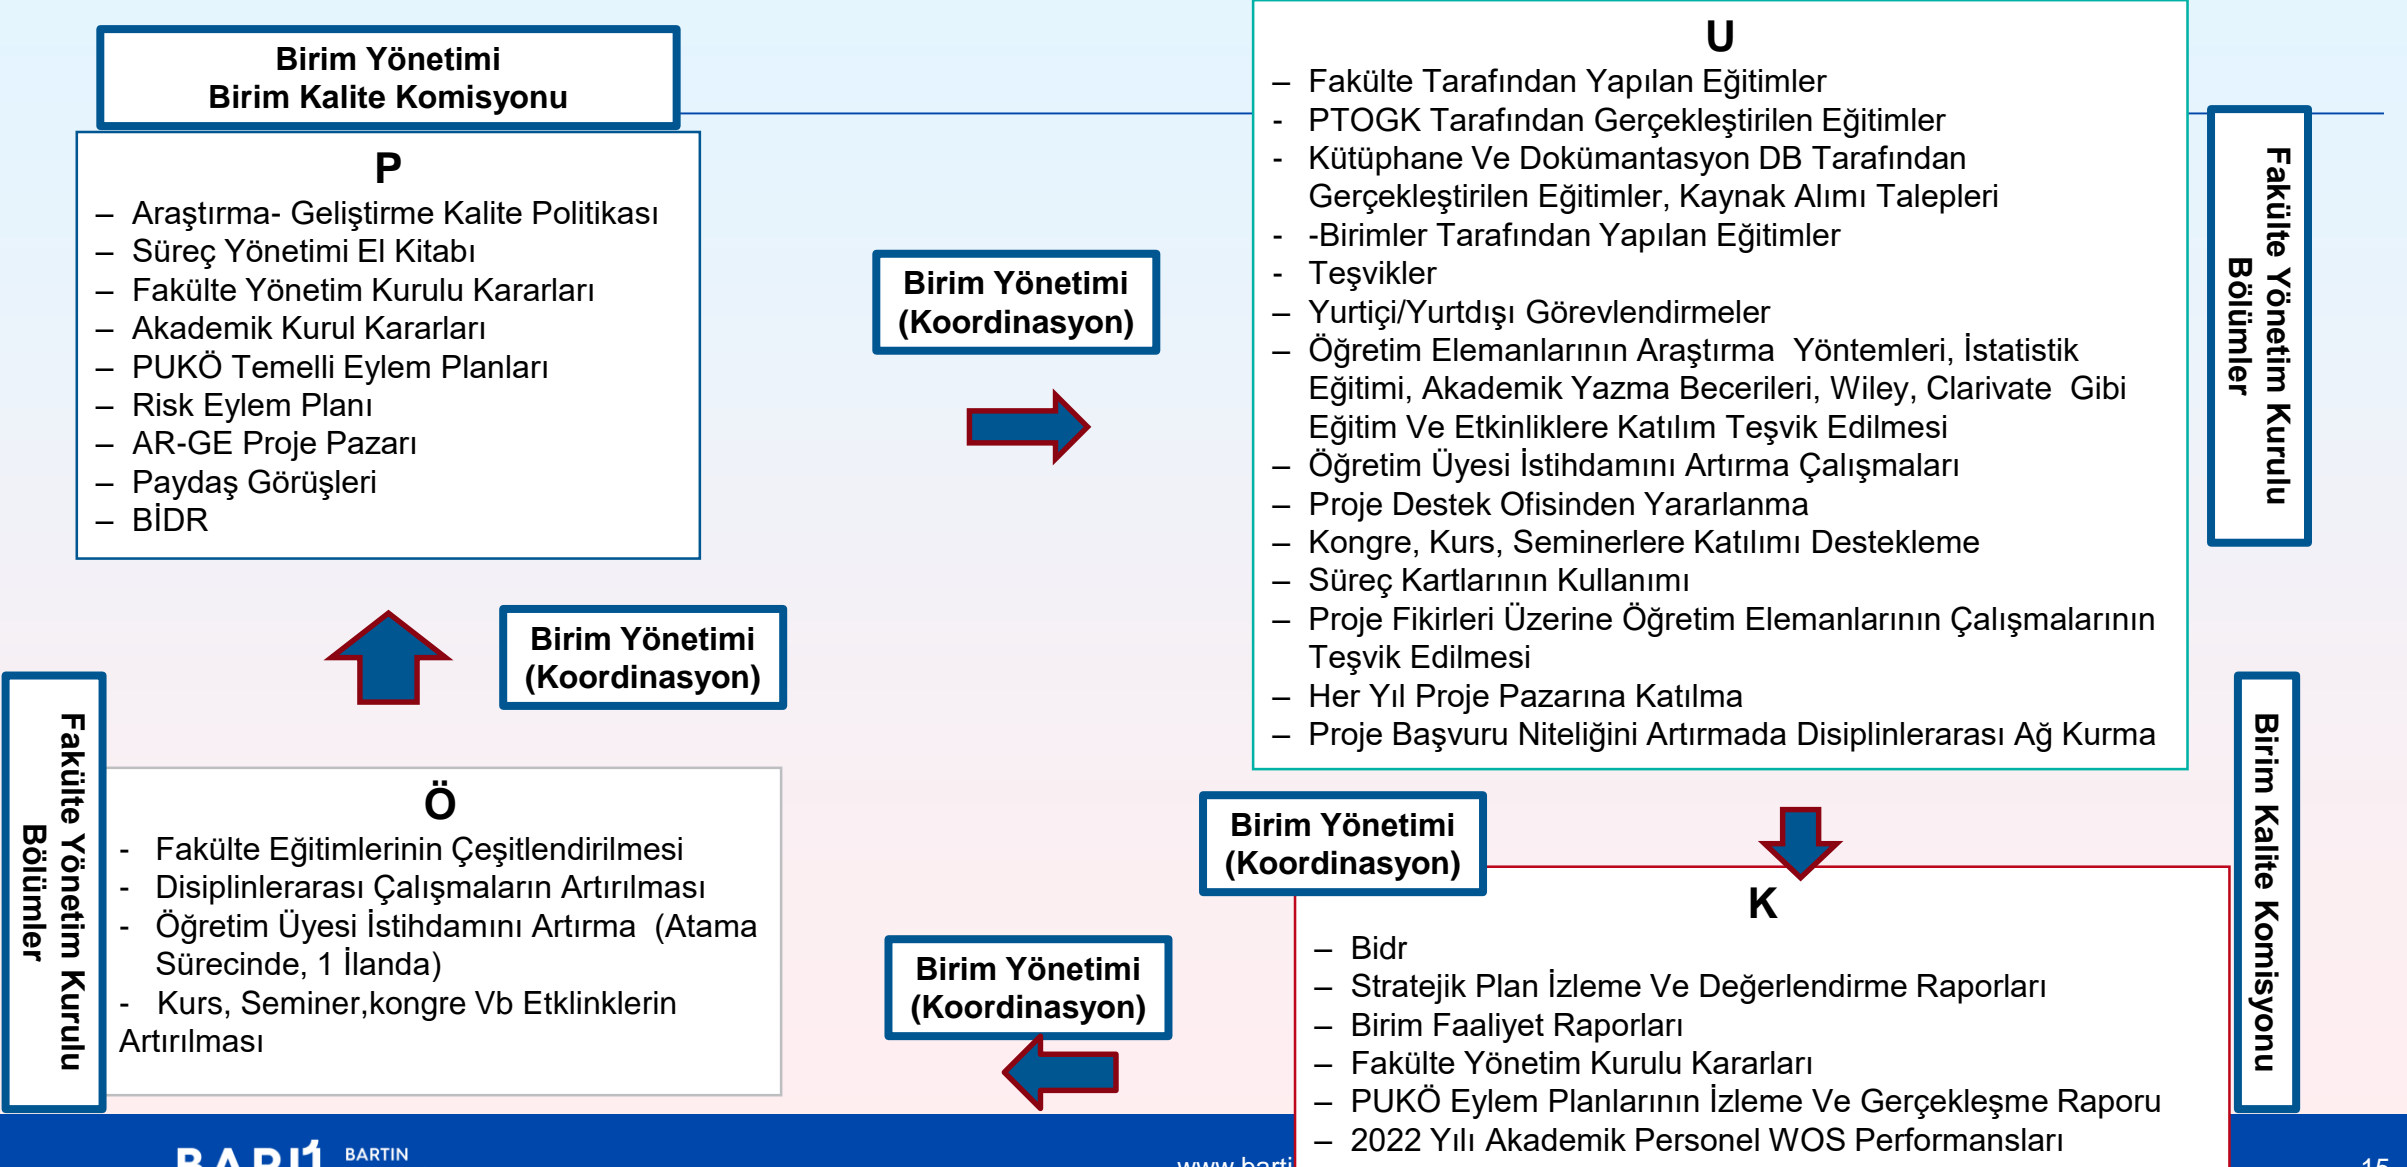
Birim Yönetimi
Birim Kalite Komisyonu

P
– Araştırma- Geliştirme Kalite Politikası
– Süreç Yönetimi El Kitabı
– Fakülte Yönetim Kurulu Kararları
– Akademik Kurul Kararları
– PUKÖ Temelli Eylem Planları
– Risk Eylem Planı
– AR-GE Proje Pazarı
– Paydaş Görüşleri
– BİDR

Birim Yönetimi
(Koordinasyon)

U
– Fakülte Tarafından Yapılan Eğitimler
- PTOGK Tarafından Gerçekleştirilen Eğitimler
- Kütüphane Ve Dokümantasyon DB Tarafından Gerçekleştirilen Eğitimler, Kaynak Alımı Talepleri
- -Birimler Tarafından Yapılan Eğitimler
- Teşvikler
– Yurtiçi/Yurtdışı Görevlendirmeler
– Öğretim Elemanlarının Araştırma Yöntemleri, İstatistik Eğitimi, Akademik Yazma Becerileri, Wiley, Clarivate Gibi Eğitim Ve Etkinliklere Katılım Teşvik Edilmesi
– Öğretim Üyesi İstihdamını Artırma Çalışmaları
– Proje Destek Ofisinden Yararlanma
– Kongre, Kurs, Seminerlere Katılımı Destekleme
– Süreç Kartlarının Kullanımı
– Proje Fikirleri Üzerine Öğretim Elemanlarının Çalışmalarının Teşvik Edilmesi
– Her Yıl Proje Pazarına Katılma
– Proje Başvuru Niteliğini Artırmada Disiplinlerarası Ağ Kurma

Fakülte Yönetim Kurulu
Bölümler

Birim Yönetimi
(Koordinasyon)

Fakülte Yönetim Kurulu
Bölümler

Ö
- Fakülte Eğitimlerinin Çeşitlendirilmesi
- Disiplinlerarası Çalışmaların Artırılması
- Öğretim Üyesi İstihdamını Artırma (Atama Sürecinde, 1 İlanda)
- Kurs, Seminer,kongre Vb Etklinklerin Artırılması

Birim Yönetimi
(Koordinasyon)

Birim Yönetimi
(Koordinasyon)

K
– Bidr
– Stratejik Plan İzleme Ve Değerlendirme Raporları
– Birim Faaliyet Raporları
– Fakülte Yönetim Kurulu Kararları
– PUKÖ Eylem Planlarının İzleme Ve Gerçekleşme Raporu
– 2022 Yılı Akademik Personel WOS Performansları

Birim Kalite Komisyonu

BARTIN
www.barti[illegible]
15